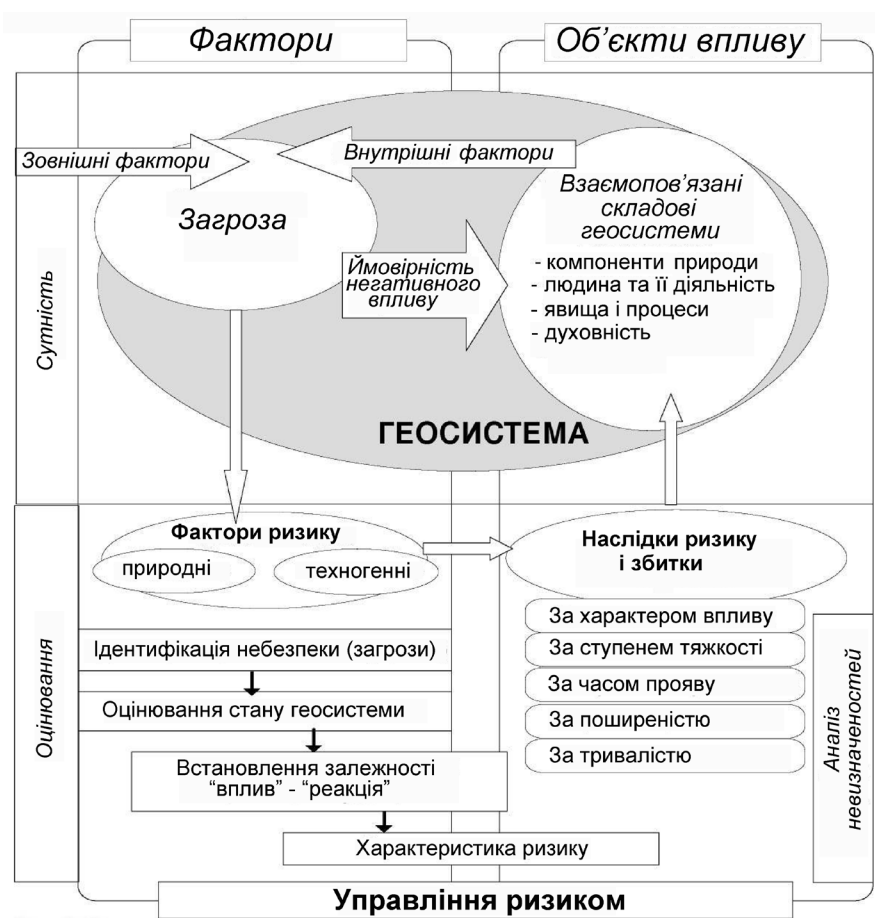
Фактори

Об'єкти впливу

Сутність

Зовнішні фактори

Внутрішні фактори

Загроза

Взаємопов'язані складові геосистеми

Ймовірність негативного впливу

- компоненти природи
- людина та її діяльність
- явища і процеси
- духовність

ГЕОСИСТЕМА

Оцінювання

Фактори ризику

природні

техногенні

Наслідки ризику і збитки

За характером впливу

За ступенем тяжкості

За часом прояву

За поширеністю

За тривалістю

Аналіз невизначеностей

Ідентифікація небезпеки (загрози)

Оцінювання стану геосистеми

Встановлення залежності "вплив" - "реакція"

Характеристика ризику

Управління ризиком